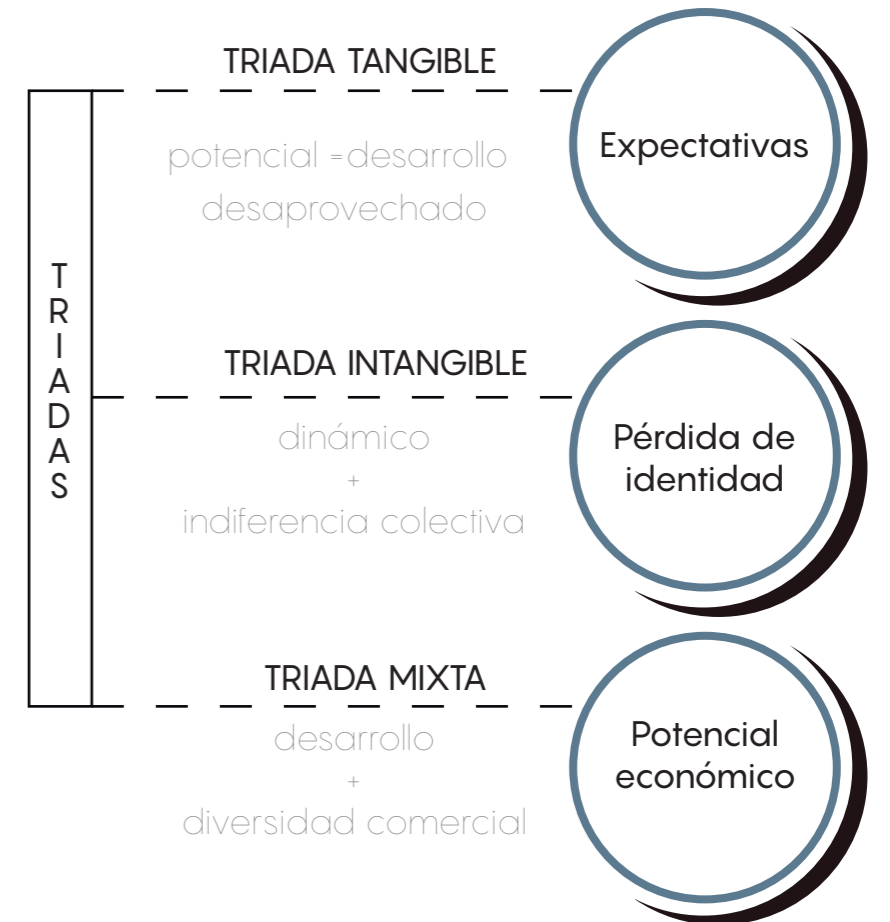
TRIADAS

TRIADA TANGIBLE

potencial =desarrollo desaprovechado

Expectativas

TRIADA INTANGIBLE

dinámico
+
indiferencia colectiva

Pérdida de identidad

TRIADA MIXTA

desarrollo
+
diversidad comercial

Potencial económico